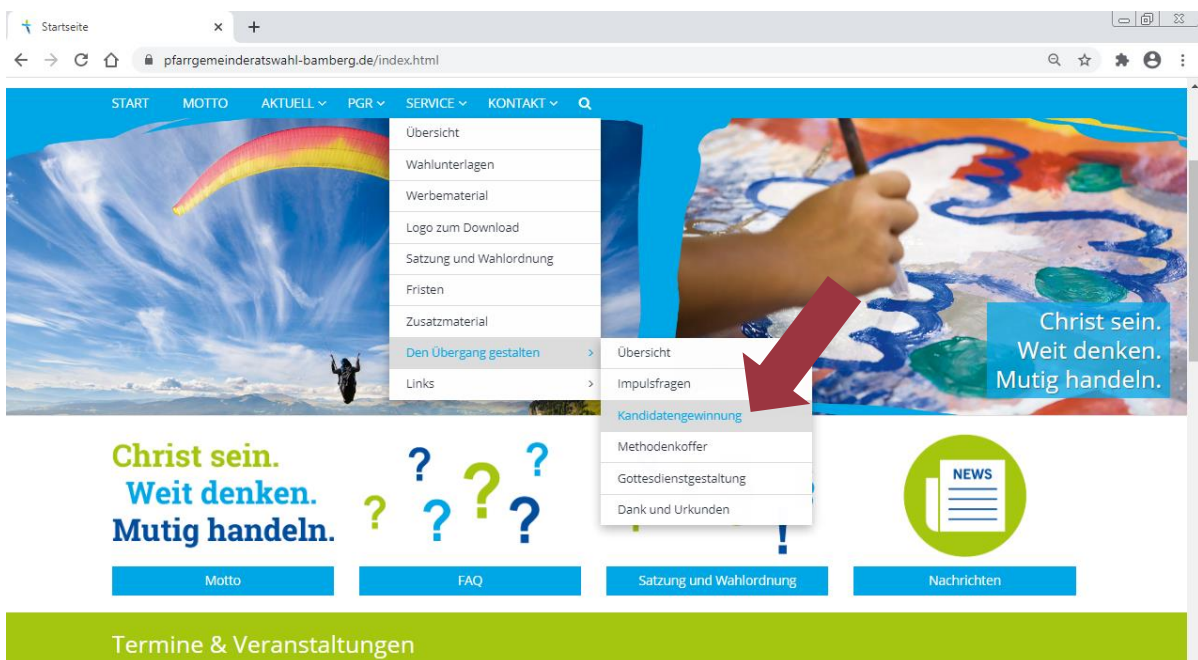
Startseite

pfarrgemeinderatswahl-bamberg.de/index.html

START MOTTO AKTUELL PGR SERVICE KONTAKT

Übersicht
Wahlunterlagen
Werbematerial
Logo zum Download
Satzung und Wahlordnung
Fristen
Zusatzmaterial
Den Übergang gestalten
Links

Übersicht
Impulsfragen
Kandidatengewinnung
Methodenkoffer
Gottesdienstgestaltung
Dank und Urkunden

Christ sein.
Weit denken.
Mutig handeln.

Christ sein.
Weit denken.
Mutig handeln.

NEWS

Motto
FAQ
Satzung und Wahlordnung
Nachrichten

Termine & Veranstaltungen